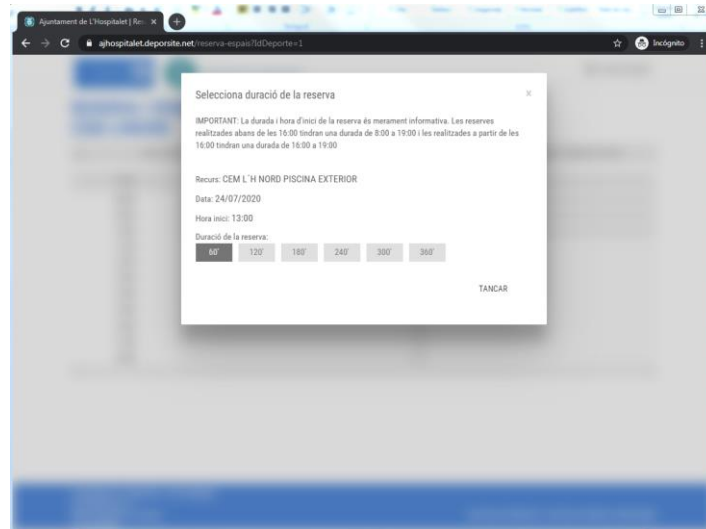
Ajuntament de L'Hospitalet | Re: ×

ajhospitalet.deporsite.net/reserva-espais?IdDeporte=1

Incógnito

Selecciona duració de la reserva

×

IMPORTANT: La durada i hora d'inici de la reserva és merament informativa. Les reserves realitzades abans de les 16:00 tindran una durada de 8:00 a 19:00 i les realitzades a partir de les 16:00 tindran una durada de 16:00 a 19:00

Recurs: CEM L´H NORD PISCINA EXTERIOR

Data: 24/07/2020

Hora inici: 13:00

Duració de la reserva:

60' 120' 180' 240' 300' 360'

TANCAR